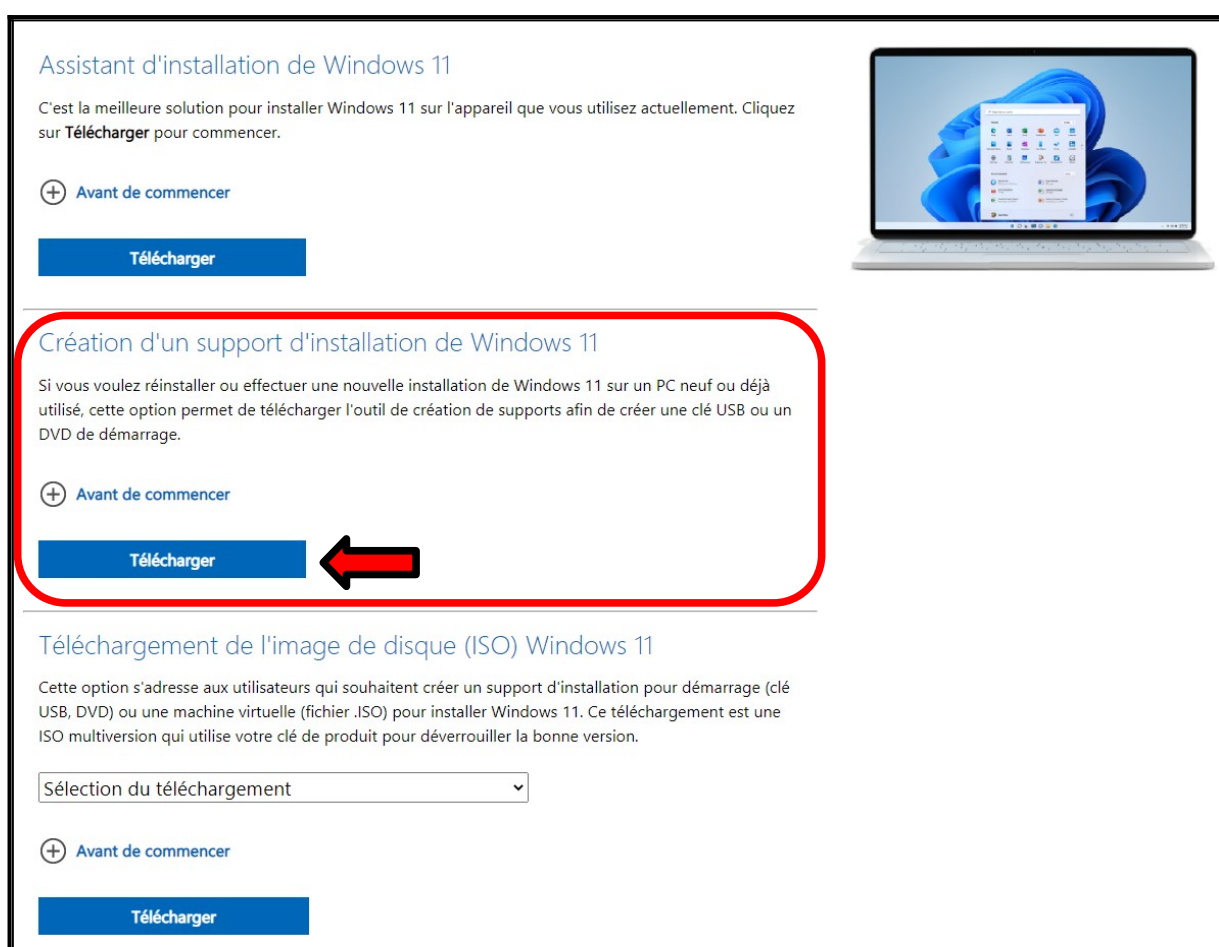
Assistant d'installation de Windows 11

C'est la meilleure solution pour installer Windows 11 sur l'appareil que vous utilisez actuellement. Cliquez sur Télécharger pour commencer.

Avant de commencer

Télécharger

Création d'un support d'installation de Windows 11

Si vous voulez réinstaller ou effectuer une nouvelle installation de Windows 11 sur un PC neuf ou déjà utilisé, cette option permet de télécharger l'outil de création de supports afin de créer une clé USB ou un DVD de démarrage.

Avant de commencer

Télécharger

Téléchargement de l'image de disque (ISO) Windows 11

Cette option s'adresse aux utilisateurs qui souhaitent créer un support d'installation pour démarrage (clé USB, DVD) ou une machine virtuelle (fichier .ISO) pour installer Windows 11. Ce téléchargement est une ISO multiversion qui utilise votre clé de produit pour déverrouiller la bonne version.

Sélection du téléchargement

Avant de commencer

Télécharger